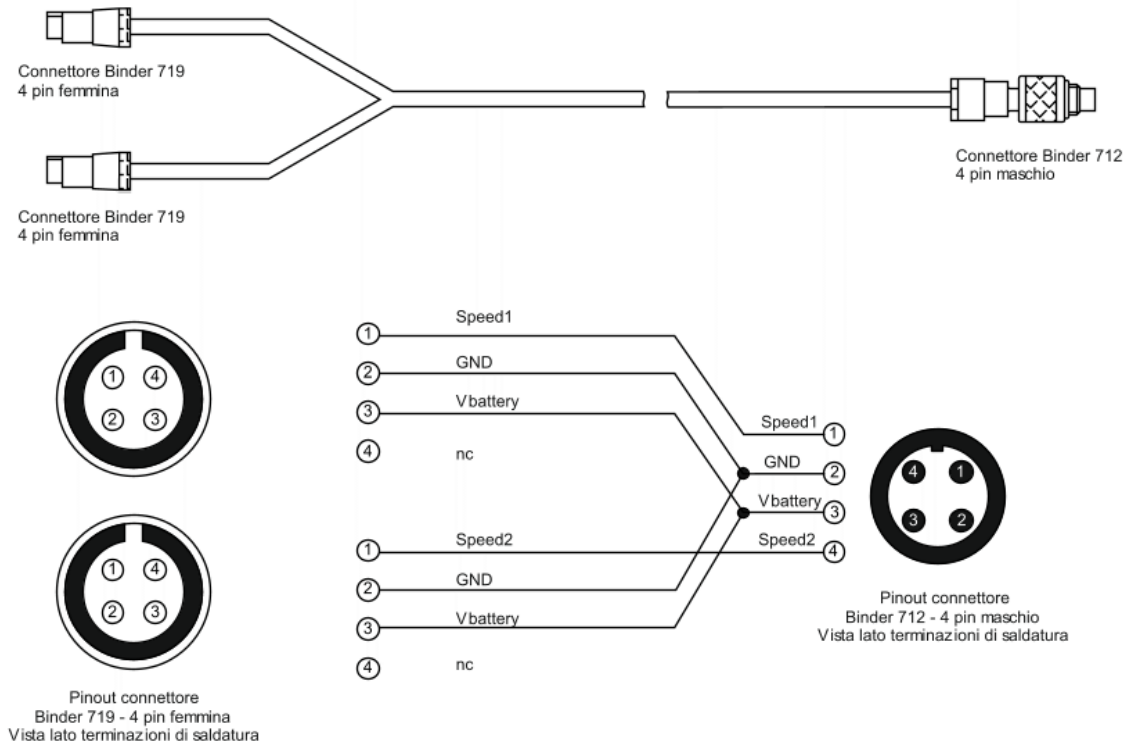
Connettore Binder 719
4 pin femmina

Connettore Binder 719
4 pin femmina

Connettore Binder 712
4 pin maschio

1 4
2 3

1 4
2 3

Pinout connettore
Binder 719 - 4 pin femmina
Vista lato terminazioni di saldatura

1 Speed1
2 GND
3 Vbattery
4 nc

1 Speed2
2 GND
3 Vbattery
4 nc

Speed1 1
GND 2
Vbattery 3
Speed2 4

4 1
3 2

Pinout connettore
Binder 712 - 4 pin maschio
Vista lato terminazioni di saldatura